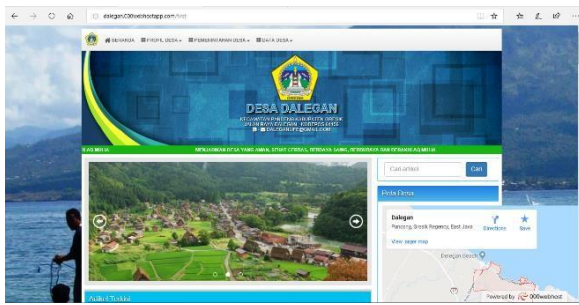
dalegan.000webhostapp.com/test

BERANDA PROFIL DESA PEMERINTAHAN DESA DATA DESA

DESA DALEGAN
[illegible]
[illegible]
DALEGAN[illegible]@GMAIL.COM

AS MULIA MEWUJUDKAN DESA YANG AMAN, SEHAT CERDAS, BERDAYA SAING, BERBUDAYA DAN BERAKHLAQ MULIA

Cari artikel Cari

Peta Desa

Dalegan
Panceng, Gresik Regency, East Java
Directions Save
View larger map

Dalegan Gresik

Artikel Terkini

Powered by 000webhost